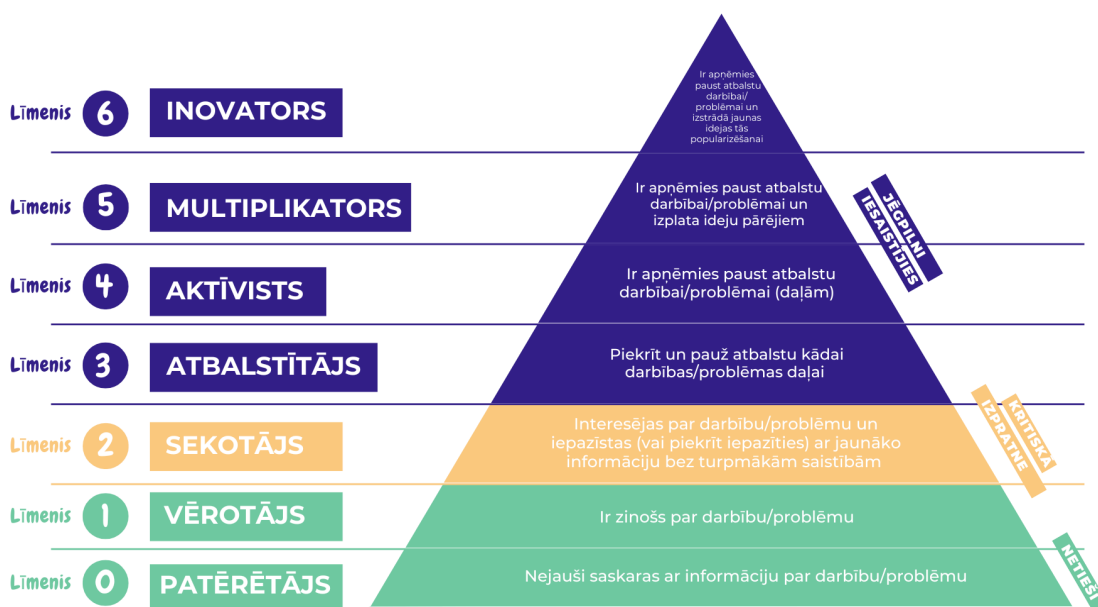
Līmenis 6 INOVATORS

Ir apņēmies paust atbalstu darbībai/ problēmai un izstrādā jaunas idejas tās popularizēšanai

Līmenis 5 MULTIPLIKATORS

Ir apņēmies paust atbalstu darbībai/problēmai un izplata ideju pārējiem

JĒGPILNI IESAISTĪTIES

Līmenis 4 AKTĪVISTS

Ir apņēmies paust atbalstu darbībai/problēmai (daļām)

Līmenis 3 ATBALSTĪTĀJS

Piekrīt un pauž atbalstu kādai darbības/problēmas daļai

Līmenis 2 SEKOTĀJS

Interesējas par darbību/problēmu un iepazīstas (vai piekrīt iepazīties) ar jaunāko informāciju bez turpmākām saistībām

KRITISKA IZPRATNE

Līmenis 1 VĒROTĀJS

Ir zinošs par darbību/problēmu

Līmenis 0 PATĒRĒTĀJS

Nejauši saskaras ar informāciju par darbību/problēmu

NETIEŠI